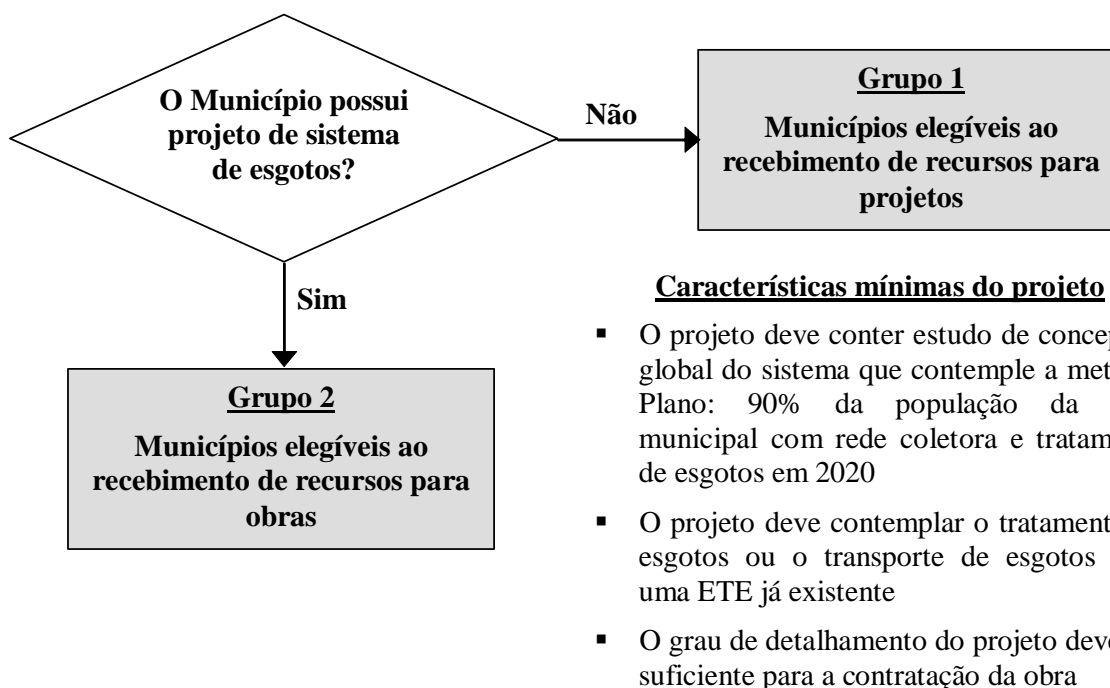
O Município possui projeto de sistema de esgotos?

Não

Grupo 1

Municípios elegíveis ao recebimento de recursos para projetos

Sim

Grupo 2

Municípios elegíveis ao recebimento de recursos para obras

Características mínimas do projeto

- O projeto deve conter estudo de concep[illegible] global do sistema que contemple a met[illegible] Plano: 90% da população da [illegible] municipal com rede coletora e tratam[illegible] de esgotos em 2020
- O projeto deve contemplar o tratament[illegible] esgotos ou o transporte de esgotos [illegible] uma ETE já existente
- O grau de detalhamento do projeto dev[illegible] suficiente para a contratação da obra